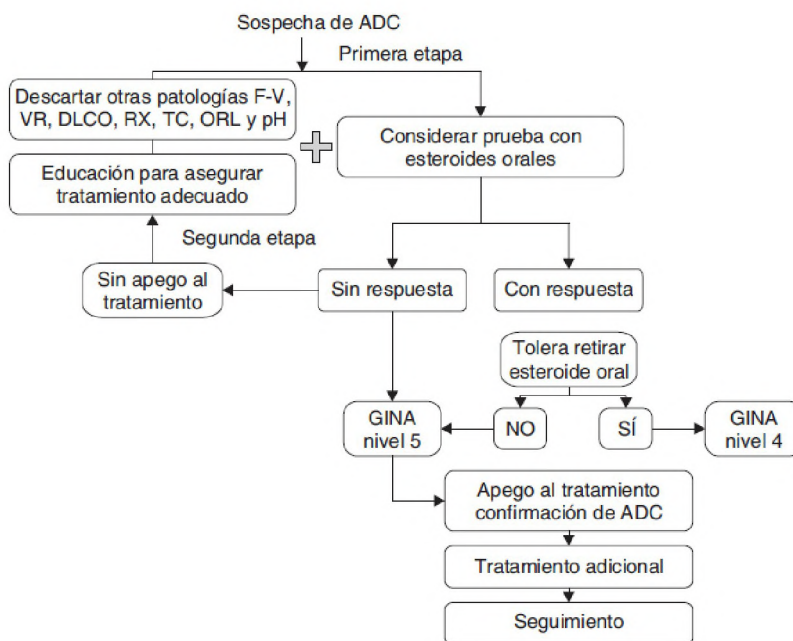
Sospecha de ADC

Primera etapa

Descartar otras patologías F-V, VR, DLCO, RX, TC, ORL y pH

Educación para asegurar tratamiento adecuado

Considerar prueba con esteroides orales

Segunda etapa

Sin apego al tratamiento

Sin respuesta

Con respuesta

Tolera retirar esteroide oral

GINA nivel 5

NO

SÍ

GINA nivel 4

Apego al tratamiento confirmación de ADC

Tratamiento adicional

Seguimiento